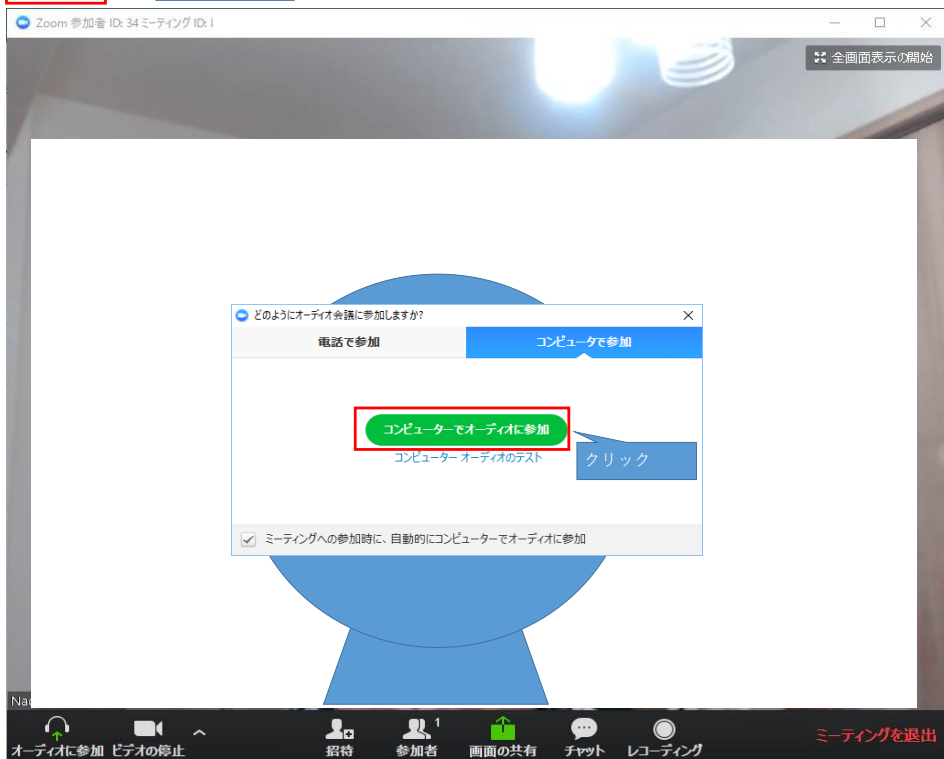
Zoom 参加者 ID: 34 ミーティング ID: I

全画面表示の開始

どのようにオーディオ会議に参加しますか?

電話で参加

コンピュータで参加

コンピューターでオーディオに参加

コンピューター オーディオのテスト

クリック

ミーティングへの参加時に、自動的にコンピューターでオーディオに参加

Na

オーディオに参加

ビデオの停止

招待

参加者 1

画面の共有

チャット

レコーディング

ミーティングを退出